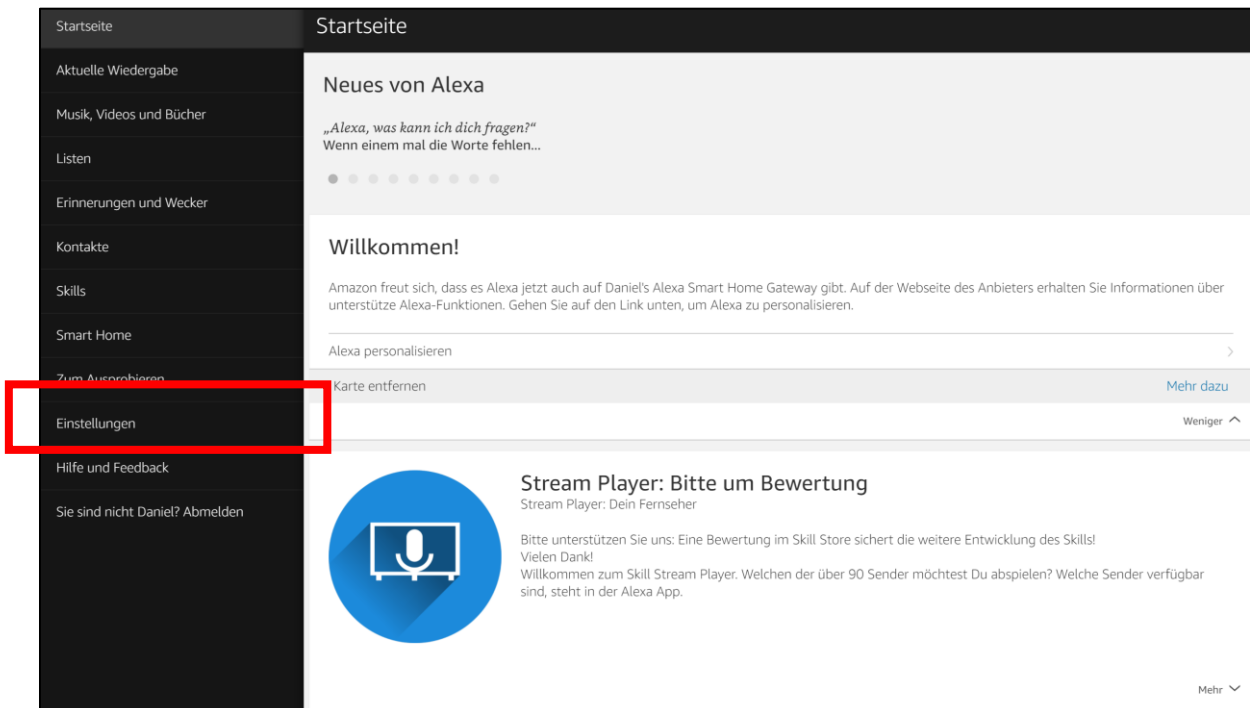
Startseite

Aktuelle Wiedergabe

Musik, Videos und Bücher

Listen

Erinnerungen und Wecker

Kontakte

Skills

Smart Home

Zum Ausprobieren

Einstellungen

Hilfe und Feedback

Sie sind nicht Daniel? Abmelden

Startseite

Neues von Alexa

„Alexa, was kann ich dich fragen?“
Wenn einem mal die Worte fehlen...

Willkommen!

Amazon freut sich, dass es Alexa jetzt auch auf Daniel's Alexa Smart Home Gateway gibt. Auf der Webseite des Anbieters erhalten Sie Informationen über unterstütze Alexa-Funktionen. Gehen Sie auf den Link unten, um Alexa zu personalisieren.

Alexa personalisieren

Karte entfernen

Mehr dazu

Weniger

Stream Player: Bitte um Bewertung
Stream Player: Dein Fernseher

Bitte unterstützen Sie uns: Eine Bewertung im Skill Store sichert die weitere Entwicklung des Skills!
Vielen Dank!
Willkommen zum Skill Stream Player. Welchen der über 90 Sender möchtest Du abspielen? Welche Sender verfügbar sind, steht in der Alexa App.

Mehr